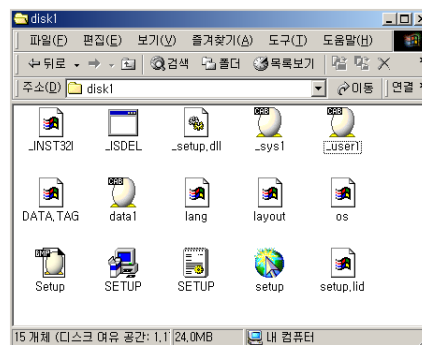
disk1

파일(F) 편집(E) 보기(V) 즐겨찾기(A) 도구(T) 도움말(H)

뒤로 · 검색 폴더 목록보기

주소(D) disk1 이동 연결

CAB CAB

_INST32I _ISDEL _setup.dll _sys1 _user1

CAB

DATA.TAG data1 lang layout os

BMP

Setup SETUP SETUP setup setup.lid

15 개체 (디스크 여유 공간: 1.1 24.0MB 내 컴퓨터